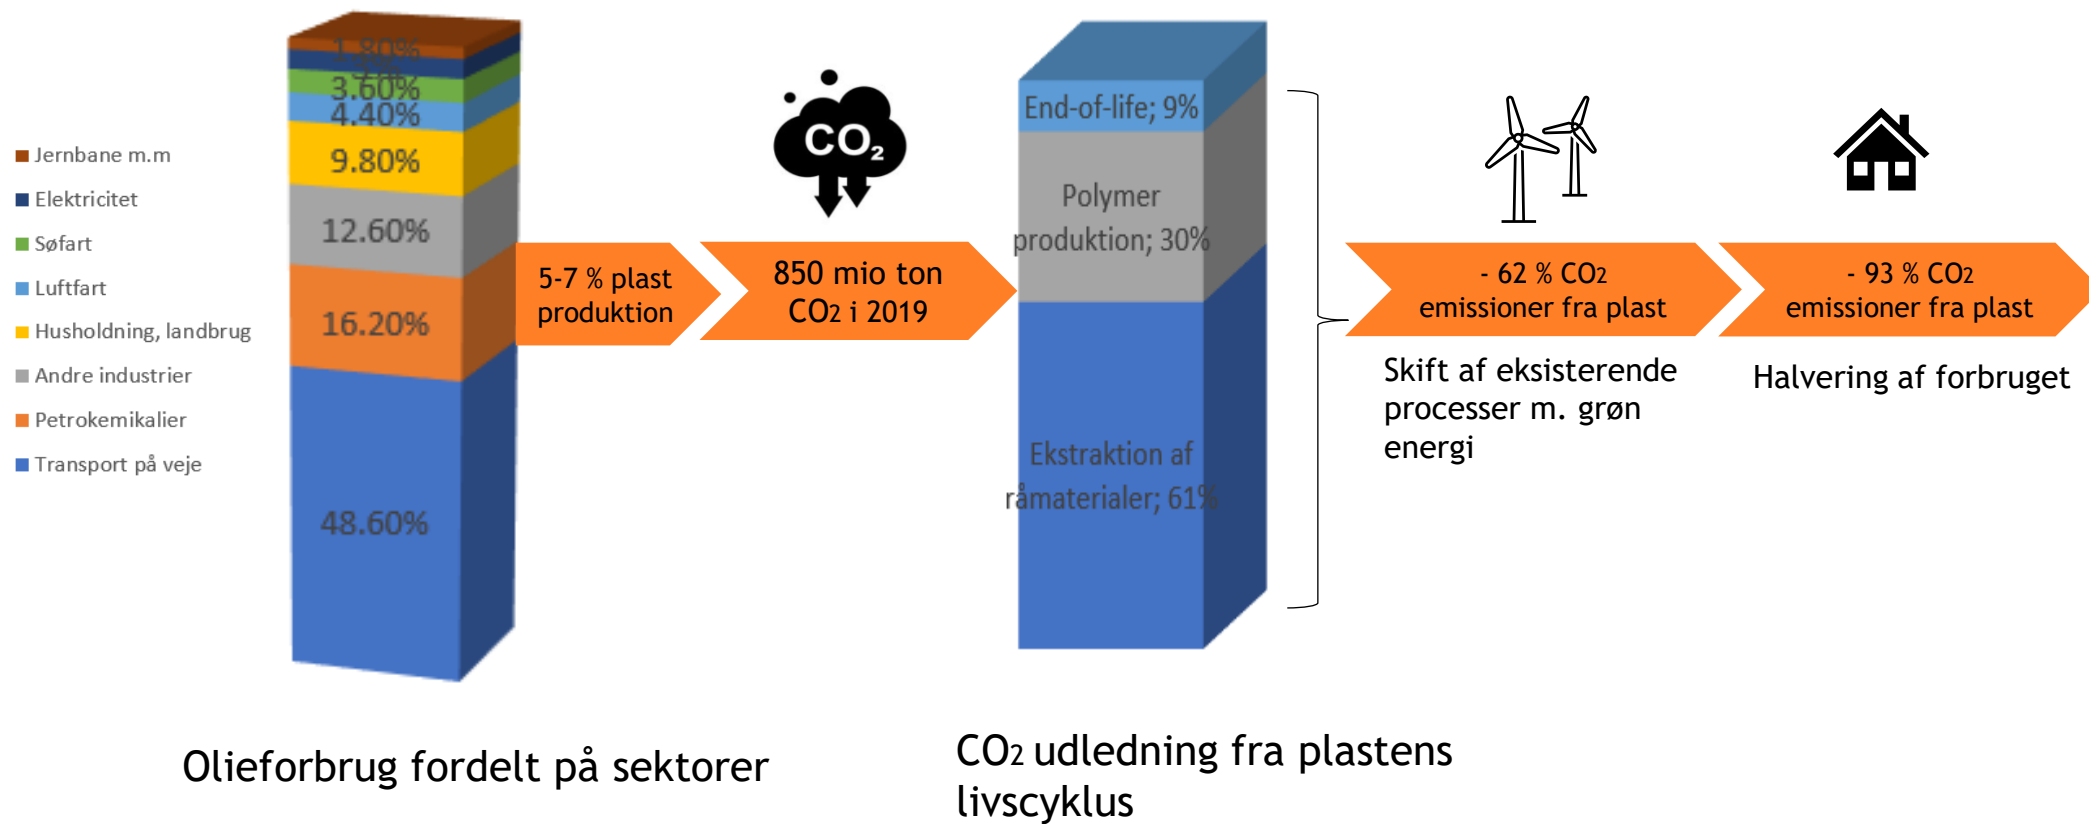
1.80%
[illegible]
3.60%
4.40%
9.80%
12.60%
16.20%
48.60%

Jernbane m.m
Elektricitet
Søfart
Luftfart
Husholdning, landbrug
Andre industrier
Petrokemikalier
Transport på veje

5-7 % plast produktion

$CO_2$

850 mio ton $CO_2$ i 2019

End-of-life; 9%
Polymer produktion; 30%
Ekstraktion af råmaterialer; 61%

- 62 % $CO_2$ emissioner fra plast

Skift af eksisterende processer m. grøn energi

- 93 % $CO_2$ emissioner fra plast

Halvering af forbruget

Olieforbrug fordelt på sektorer

$CO_2$ udledning fra plastens livscyklus